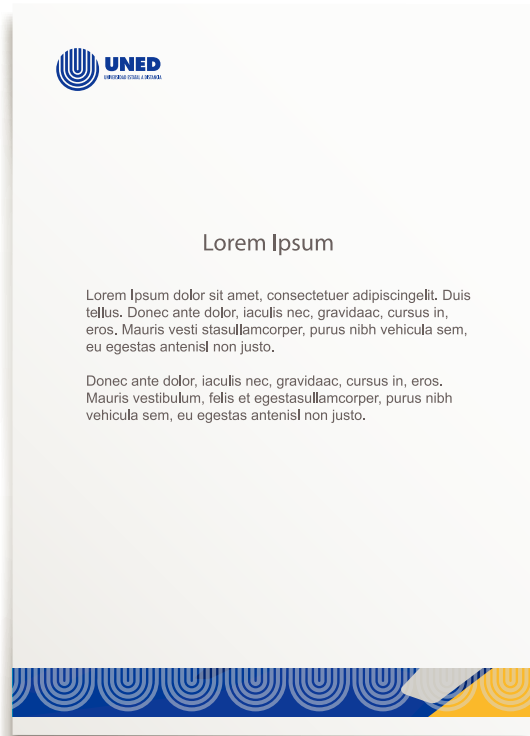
UNED
UNIVERSIDAD ESTATAL A DISTANCIA

Lorem Ipsum

Lorem Ipsum dolor sit amet, consectetuer adipiscingelit. Duis tellus. Donec ante dolor, iaculis nec, gravidaac, cursus in, eros. Mauris vesti stasullamcorper, purus nibh vehicula sem, eu egestas antenisl non justo.

Donec ante dolor, iaculis nec, gravidaac, cursus in, eros. Mauris vestibulum, felis et egestasullamcorper, purus nibh vehicula sem, eu egestas antenisl non justo.